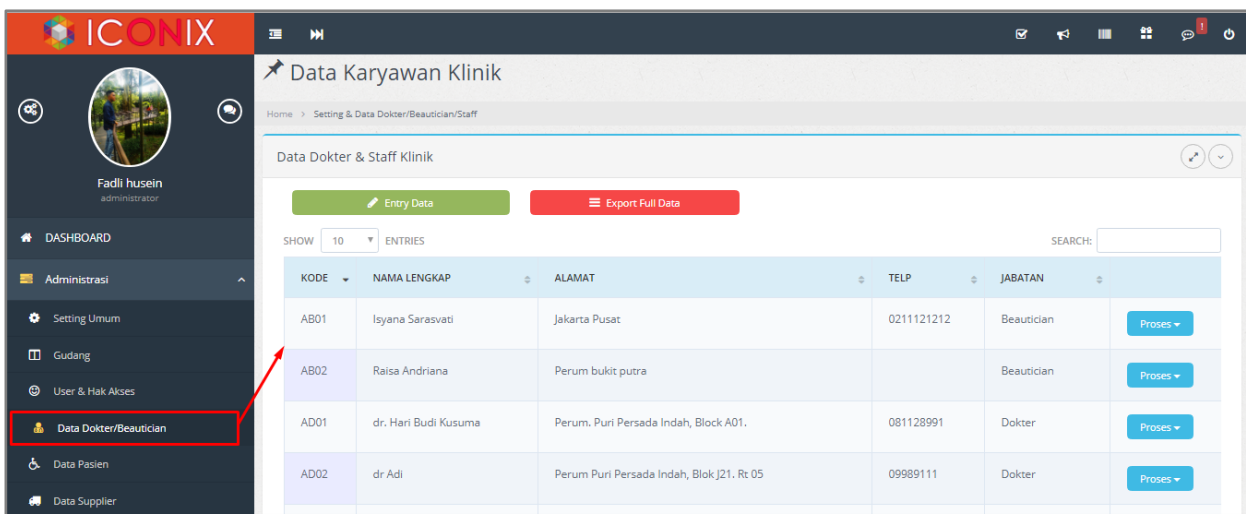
ICONIX

Fadli husein
administrator

DASHBOARD

Administrasi

Setting Umum

Gudang

User & Hak Akses

Data Dokter/Beautician

Data Pasien

Data Supplier

1

Data Karyawan Klinik

Home > Setting & Data Dokter/Beautician/Staff

Data Dokter & Staff Klinik

Entry Data

Export Full Data

SHOW 10 ENTRIES

SEARCH:

| KODE | NAMA LENGKAP | ALAMAT | TELP | JABATAN | |
|---|---|---|---|---|---|
| AB01 | Isyana Sarasvati | Jakarta Pusat | 0211121212 | Beautician | Proses |
| AB02 | Raisa Andriana | Perum bukit putra | | Beautician | Proses |
| AD01 | dr. Hari Budi Kusuma | Perum. Puri Persada Indah, Block A01. | 081128991 | Dokter | Proses |
| AD02 | dr Adi | Perum Puri Persada Indah, Blok J21. Rt 05 | 09989111 | Dokter | Proses |